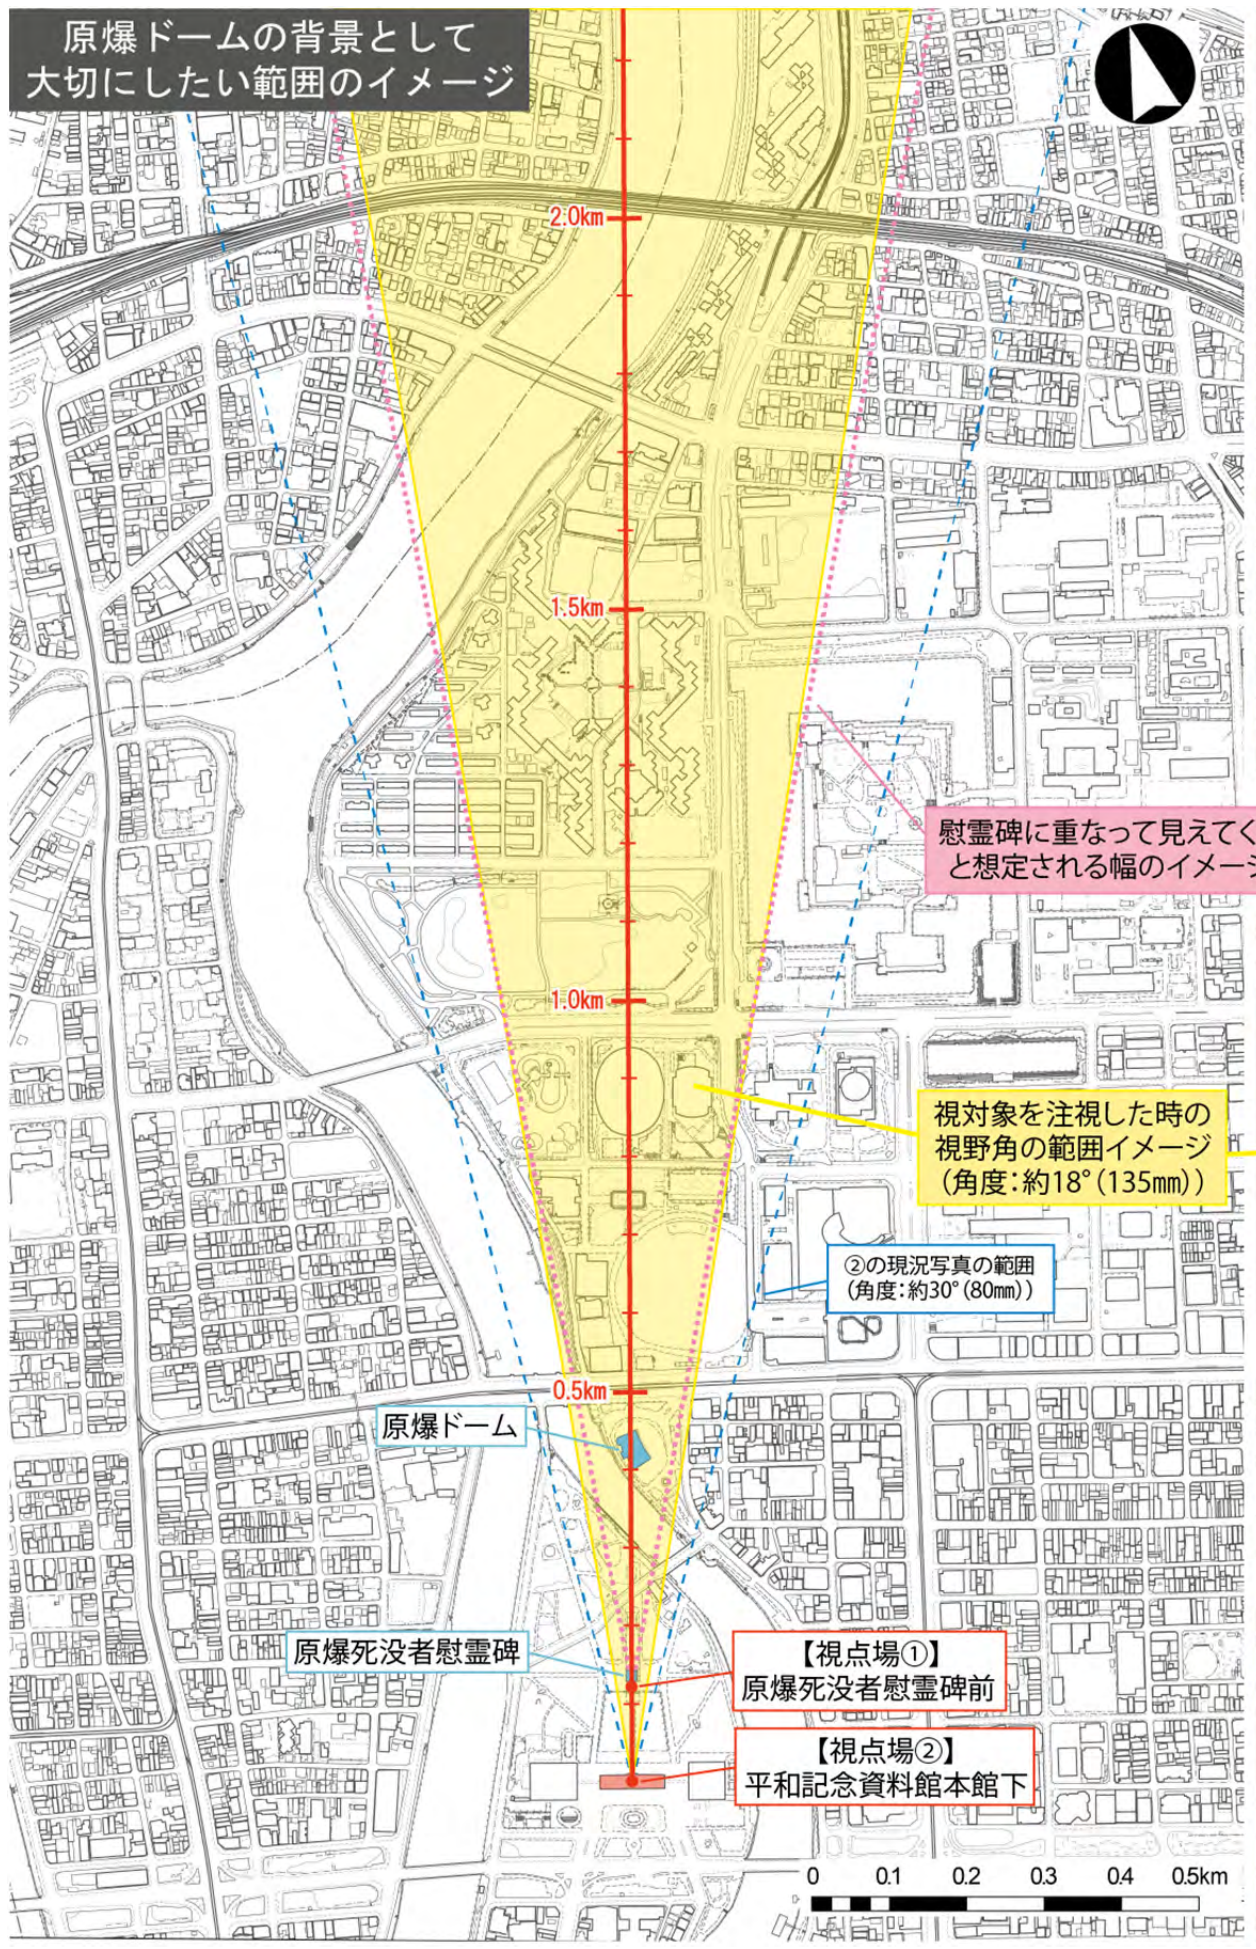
原爆ドームの背景として
大切にしたい範囲のイメージ

2.0km

1.5km

慰霊碑に重なって見えてく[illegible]
と想定される幅のイメージ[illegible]

1.0km

視対象を注視した時の
視野角の範囲イメージ
（角度：約18°（135㎜））

②の現況写真の範囲
（角度：約30°（80㎜））

0.5km

原爆ドーム

原爆死没者慰霊碑

【視点場①】
原爆死没者慰霊碑前

【視点場②】
平和記念資料館本館下

0 0.1 0.2 0.3 0.4 0.5km